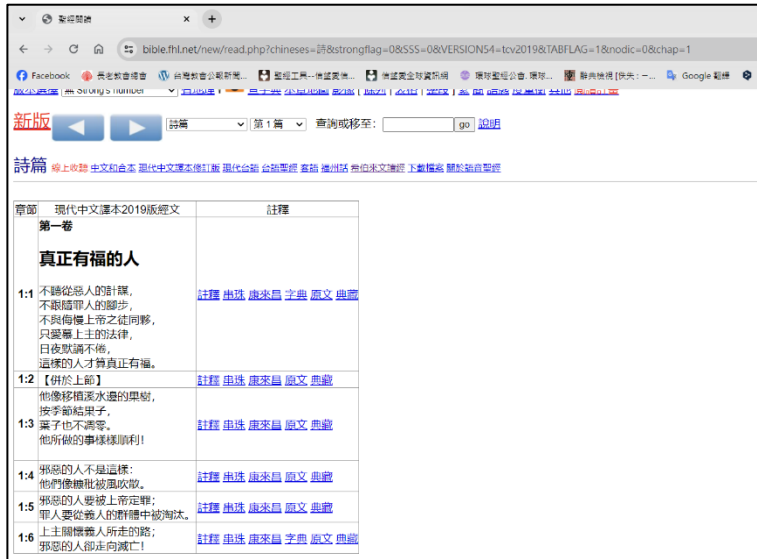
聖經閱讀 × +

bible.fhl.net/new/read.php?chineses=詩&strongflag=0&SSS=0&VERSION54=tcv2019&TABFLAG=1&nodic=0&chap=1

Facebook 長老教會總會 台灣教會公報新聞... 聖經工具--信望愛... 信望愛全球資訊網 環球聖經公會 環球... 辭典檢視 [保夫 : ... Google 翻譯

新版 詩篇 第1篇 查詢或移至: go 說明

詩篇 線上收聽 中文和合本 現代中文譯本修訂版 現代台語 台語聖經 客語 福州話 希伯來文聖經 下載檔案 關於語音聖經

| 章節 | 現代中文譯本2019版經文 | 註釋 |
|---|---|---|
| 1:1 | 第一卷<br>真正有福的人<br>不聽從惡人的計謀,<br>不跟隨罪人的腳步,<br>不與侮慢上帝之徒同夥,<br>只愛慕上主的法律,<br>日夜默誦不倦,<br>這樣的人才算真正有福。 | 註釋 串珠 康來昌 字典 原文 典藏 |
| 1:2 | 【併於上節】 | 註釋 串珠 康來昌 原文 典藏 |
| 1:3 | 他像移植溪水邊的果樹,<br>按季節結果子,<br>葉子也不凋零。<br>他所做的事樣樣順利! | 註釋 串珠 康來昌 原文 典藏 |
| 1:4 | 邪惡的人不是這樣;<br>他們像糠秕被風吹散。 | 註釋 串珠 康來昌 原文 典藏 |
| 1:5 | 邪惡的人要被上帝定罪;<br>罪人要從義人的群體中被淘汰。 | 註釋 串珠 康來昌 原文 典藏 |
| 1:6 | 上主關懷義人所走的路;<br>邪惡的人卻走向滅亡! | 註釋 串珠 康來昌 字典 原文 典藏 |